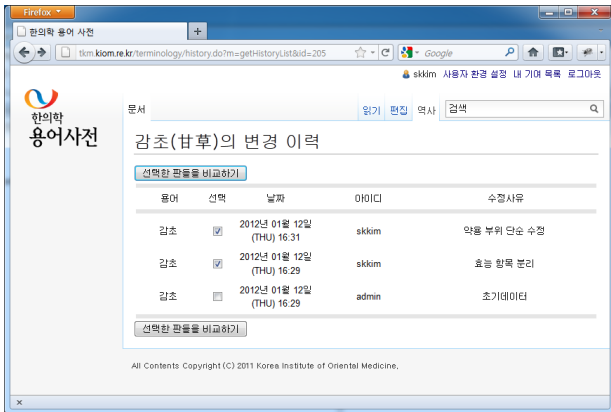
Firefox

한의학 용어 사전

+

tkm.kiom.re.kr/terminology/history.do?m=getHistoryList&id=205

Google

skkim 사용자 환경 설정 내 기여 목록 로그아웃

한의학
용어사전

문서

읽기 편집 역사

검색

감초(甘草)의 변경 이력

선택한 판들을 비교하기

| 용어 | 선택 | 날짜 | 아이디 | 수정사유 |
|---|---|---|---|---|
| 감초 | ☑ | 2012년 01월 12일 (THU) 16:31 | skkim | 약용 부위 단순 수정 |
| 감초 | ☑ | 2012년 01월 12일 (THU) 16:29 | skkim | 효능 항목 분리 |
| 감초 | ☐ | 2012년 01월 12일 (THU) 16:29 | admin | 초기데이터 |

선택한 판들을 비교하기

All Contents Copyright (C) 2011 Korea Institute of Oriental Medicine.

×